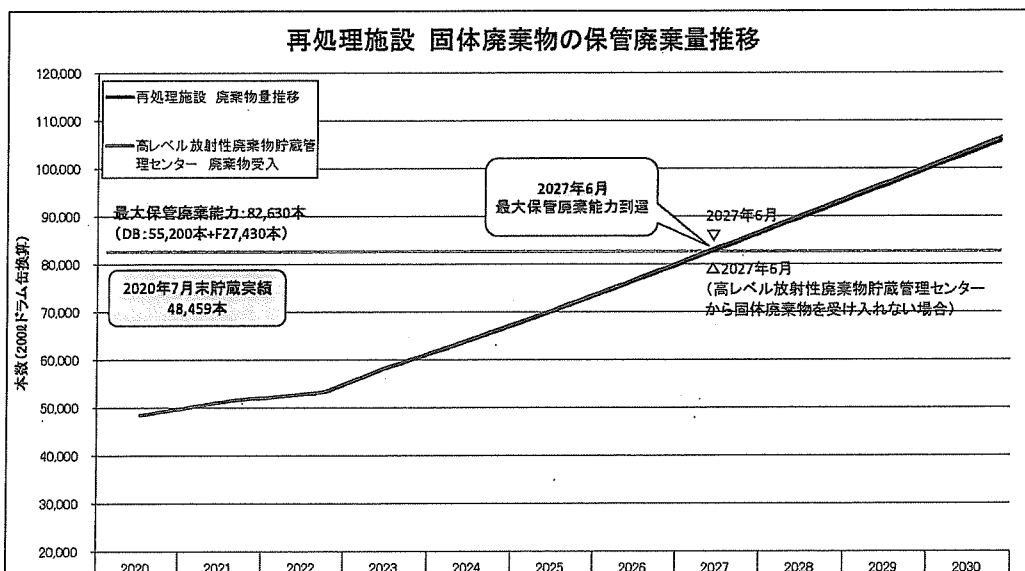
再処理施設 固体廃棄物の保管廃棄量推移

120,000
110,000
100,000
90,000
80,000
70,000
60,000
50,000
40,000
30,000
20,000

本数(200ℓドラム缶換算)

再処理施設 廃棄物量推移

高レベル放射性廃棄物貯蔵管理センター 廃棄物受入

最大保管廃棄能力:82,630本
(DB:55,200本+F27,430本)

2020年7月末貯蔵実績
48,459本

2027年6月
最大保管廃棄能力到達

2027年6月
▽

△2027年6月
(高レベル放射性廃棄物貯蔵管理センターから固体廃棄物を受け入れない場合)

2020 2021 2022 2023 2024 2025 2026 2027 2028 2029 2030